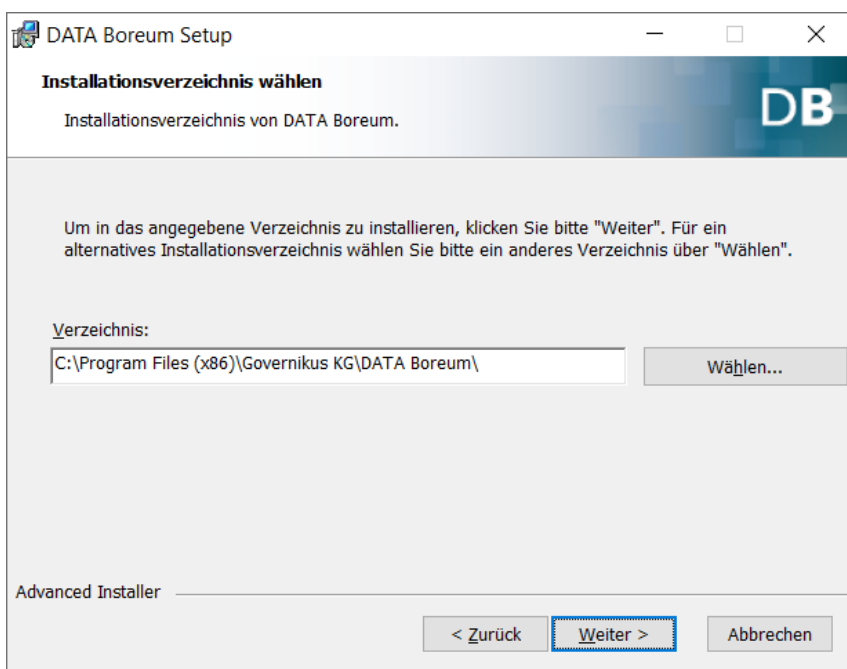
DATA Boreum Setup

Installationsverzeichnis wählen

Installationsverzeichnis von DATA Boreum.

DB

Um in das angegebene Verzeichnis zu installieren, klicken Sie bitte "Weiter". Für ein alternatives Installationsverzeichnis wählen Sie bitte ein anderes Verzeichnis über "Wählen".

Verzeichnis:

C:\Program Files (x86)\Governikus KG\DATA Boreum\

Wählen...

Advanced Installer

< Zurück

Weiter >

Abbrechen